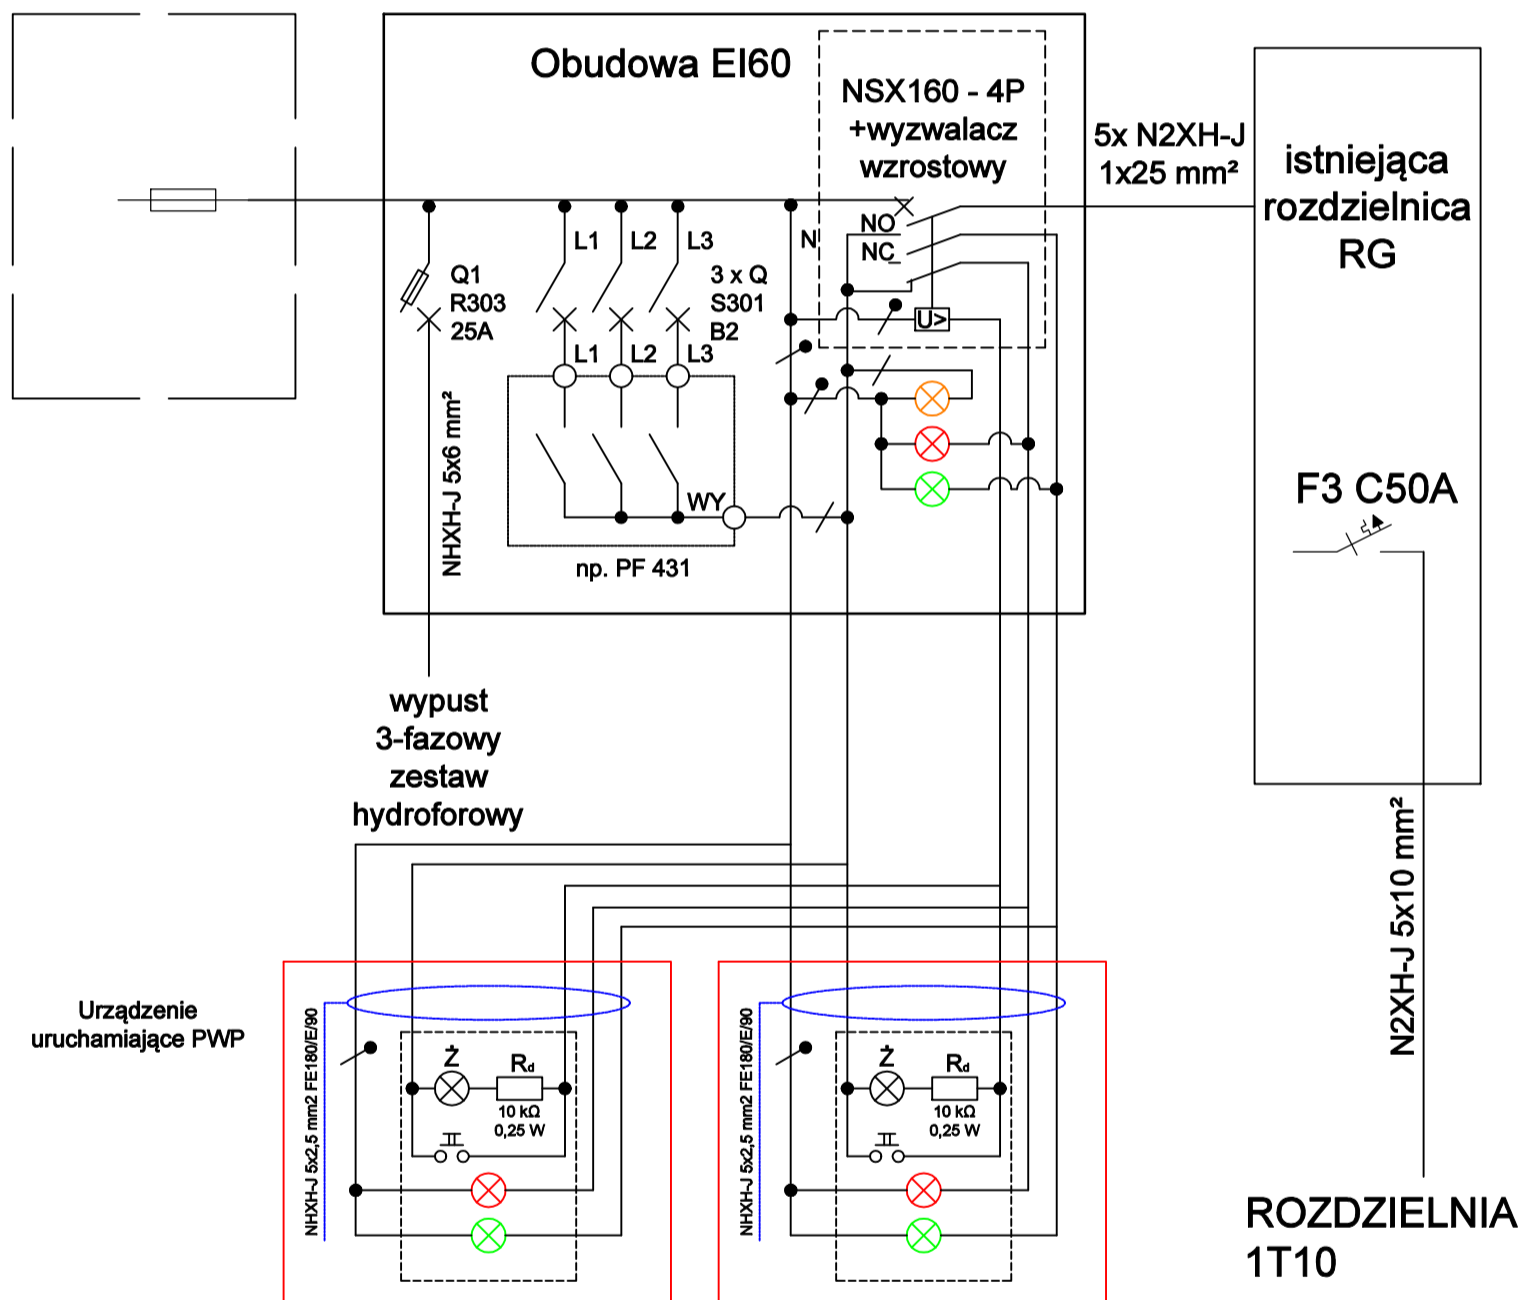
Obudowa EI60

NSX160 - 4P
+wyzwalacz
wzrostowy

5x N2XH-J
1x25 mm²

istniejąca
rozdzielnica
RG

NO
NC

N

L1 L2 L3

Q1
R303
25A

3 x Q
S301
B2

U>

L1 L2 L3

WY

np. PF 431

NHXH-J 5x6 mm²

F3 C50A

wypust
3-fazowy
zestaw
hydroforowy

N2XH-J 5x10 mm²

Urządzenie
uruchamiające PWP

NHXH-J 5x2,5 mm2 FE180/E/90

Ż
$R_d$
10 kΩ
0,25 W

NHXH-J 5x2,5 mm2 FE180/E/90

Ż
$R_d$
10 kΩ
0,25 W

ROZDZIELNIA
1T10